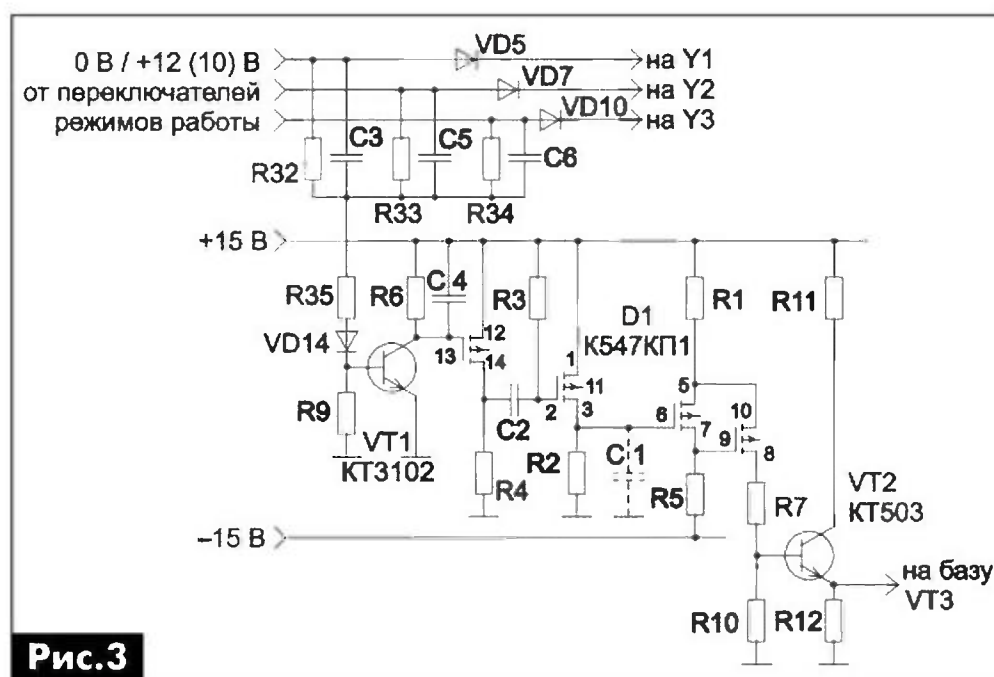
0 В / +12 (10) В
от переключателей
режимов работы

VD5
на Y1
VD7
на Y2
VD10
на Y3

C3
C5
C6
R32
R33
R34

+15 В

R35
R6
C4
R3
D1
К547КП1
R1
R11

VD14
12
13
14
1
11
5

R9
VT1
КТ3102
C2
2
3
6
7
10
9
8

R2
C1
R4
R5
R7
VT2
КТ503

–15 В

на базу
VT3

R10
R12

Рис.3